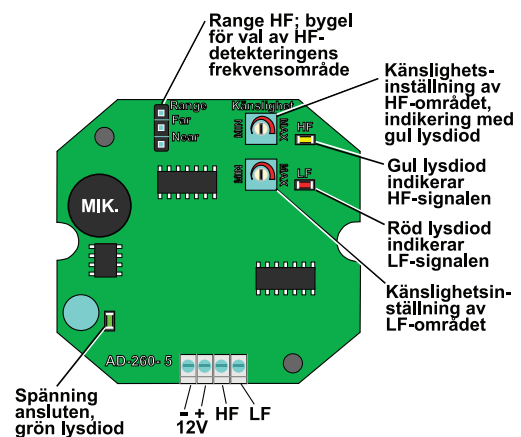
Range HF; bygel för val av HF-detekteringens frekvensområde

Range
Far
Near

Känslighet
MIN
MAX
HF

Känslighetsinställning av HF-området, indikering med gul lysdiod

MIN
MAX
LF

Gul lysdiod indikerar HF-signalen

MIK.

Röd lysdiod indikerar LF-signalen

Känslighetsinställning av LF-området

AD-260- 5

Spänning ansluten, grön lysdiod

- +
12V
HF
LF